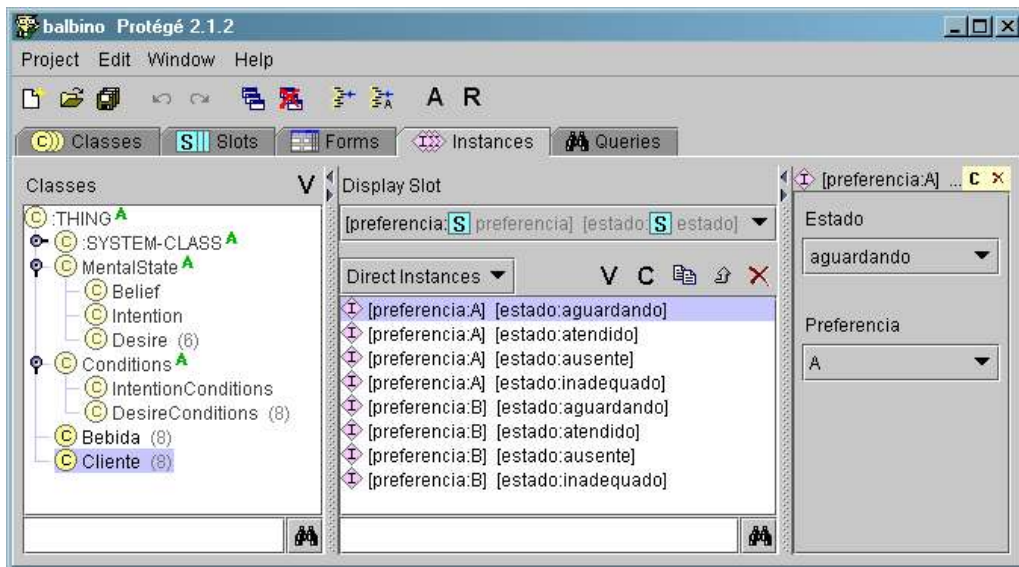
balbino Protégé 2.1.2

Project Edit Window Help

A R

C Classes | S Slots | Forms | Instances | Queries

Classes V
C :THING A
C :SYSTEM-CLASS A
C MentalState A
C Belief
C Intention
C Desire (6)
C Conditions A
C IntentionConditions
C DesireConditions (8)
C Bebida (8)
C Cliente (8)

Display Slot
[preferencia: S preferencia] [estado: S estado]

Direct Instances V C
[preferencia:A] [estado:aguardando]
[preferencia:A] [estado:atendido]
[preferencia:A] [estado:ausente]
[preferencia:A] [estado:inadequado]
[preferencia:B] [estado:aguardando]
[preferencia:B] [estado:atendido]
[preferencia:B] [estado:ausente]
[preferencia:B] [estado:inadequado]

[preferencia:A] ... C ×
Estado
aguardando
Preferencia
A